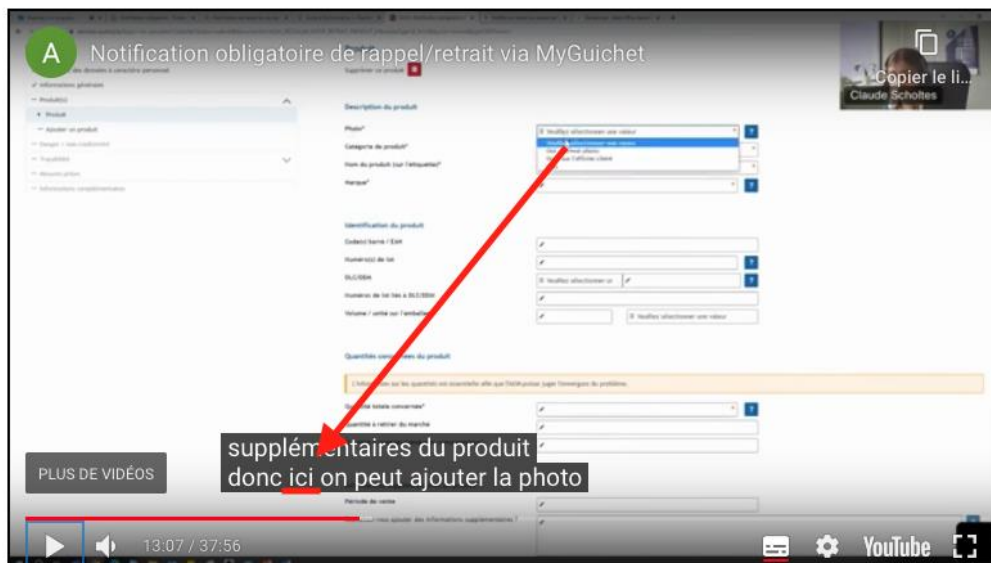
A

Notification obligatoire de rappel/retrait via MyGuichet

Copier le li...

Claude Scholtes

Description du produit

Photo*

Catégorie de produit*

Nom du produit (sur l'étiquette)*

Marque*

Identification du produit

Code(s) barre / EAN

Numéro(s) de lot

DLC/DDM

Volume / unité sur l'emballage

Quantités concernées du produit

Quantité totale concernée*

Quantité à retirer du marché

Période de vente

supplémentaires du produit
donc ici on peut ajouter la photo

PLUS DE VIDÉOS

13:07 / 37:56

YouTube